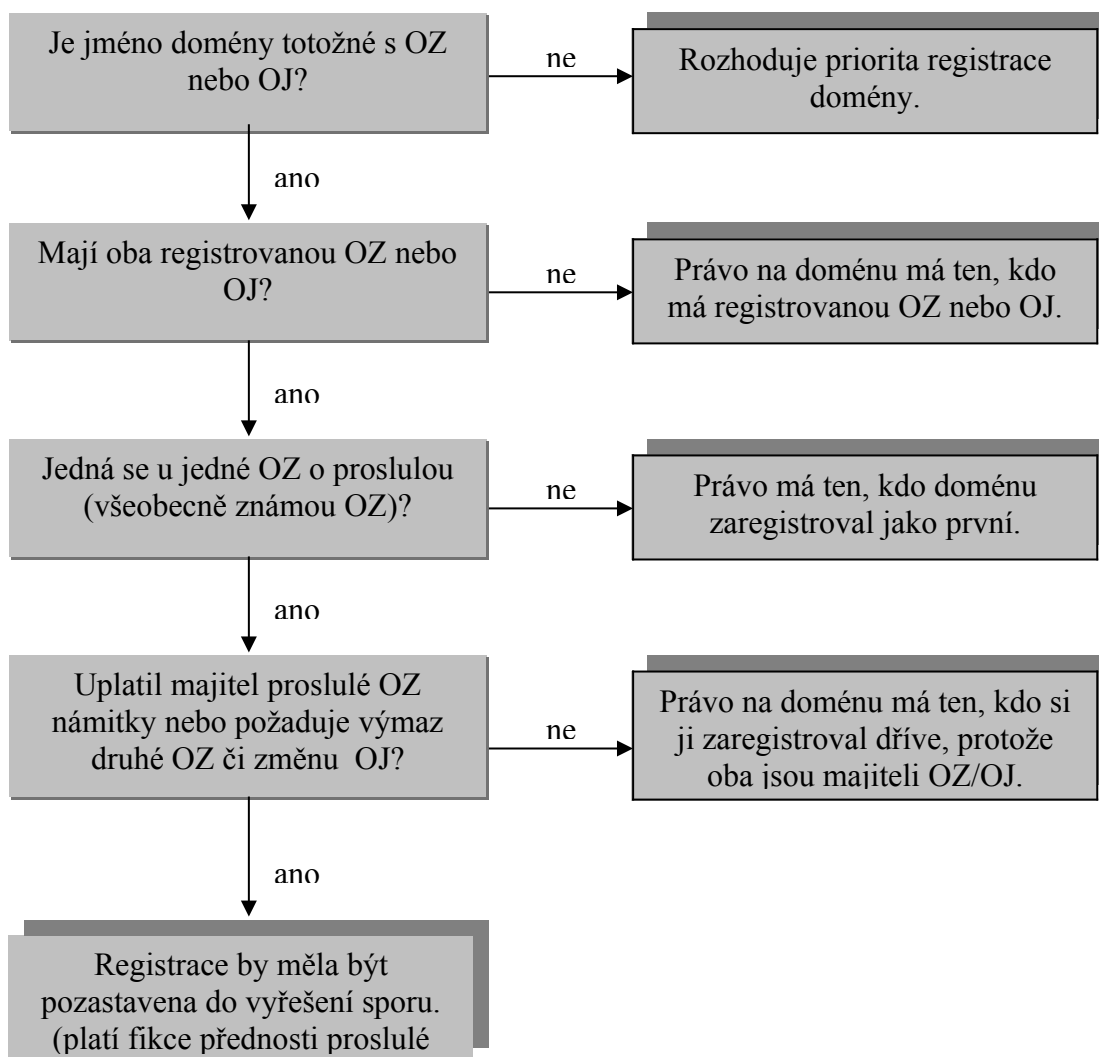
Je jméno domény totožné s OZ nebo OJ?

ne

Rozhoduje priorita registrace domény.

ano

Mají oba registrovanou OZ nebo OJ?

ne

Právo na doménu má ten, kdo má registrovanou OZ nebo OJ.

ano

Jedná se u jedné OZ o proslulou (všeobecně známou OZ)?

ne

Právo má ten, kdo doménu zaregistroval jako první.

ano

Uplatil majitel proslulé OZ námitky nebo požaduje výmaz druhé OZ či změnu OJ?

ne

Právo na doménu má ten, kdo si ji zaregistroval dříve, protože oba jsou majiteli OZ/OJ.

ano

Registrace by měla být pozastavena do vyřešení sporu. (platí fikce přednosti proslulé